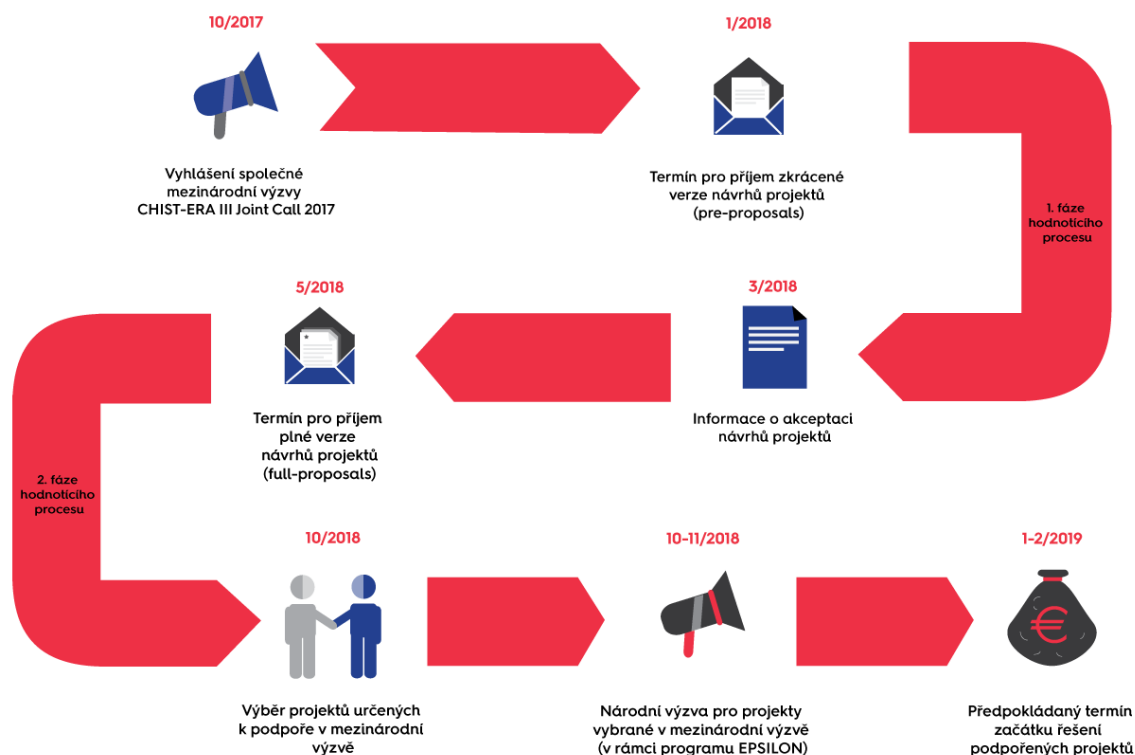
10/2017

Vyhlášení společné mezinárodní výzvy CHIST-ERA III Joint Call 2017

1/2018

Termín pro příjem zkrácené verze návrhů projektů (pre-proposals)

1. fáze hodnotícího procesu

5/2018

Termín pro příjem plné verze návrhů projektů (full-proposals)

3/2018

Informace o akceptaci návrhů projektů

2. fáze hodnotícího procesu

10/2018

Výběr projektů určených k podpoře v mezinárodní výzvě

10-11/2018

Národní výzva pro projekty vybrané v mezinárodní výzvě (v rámci programu EPSILON)

1-2/2019

Předpokládaný termín začátku řešení podpořených projektů